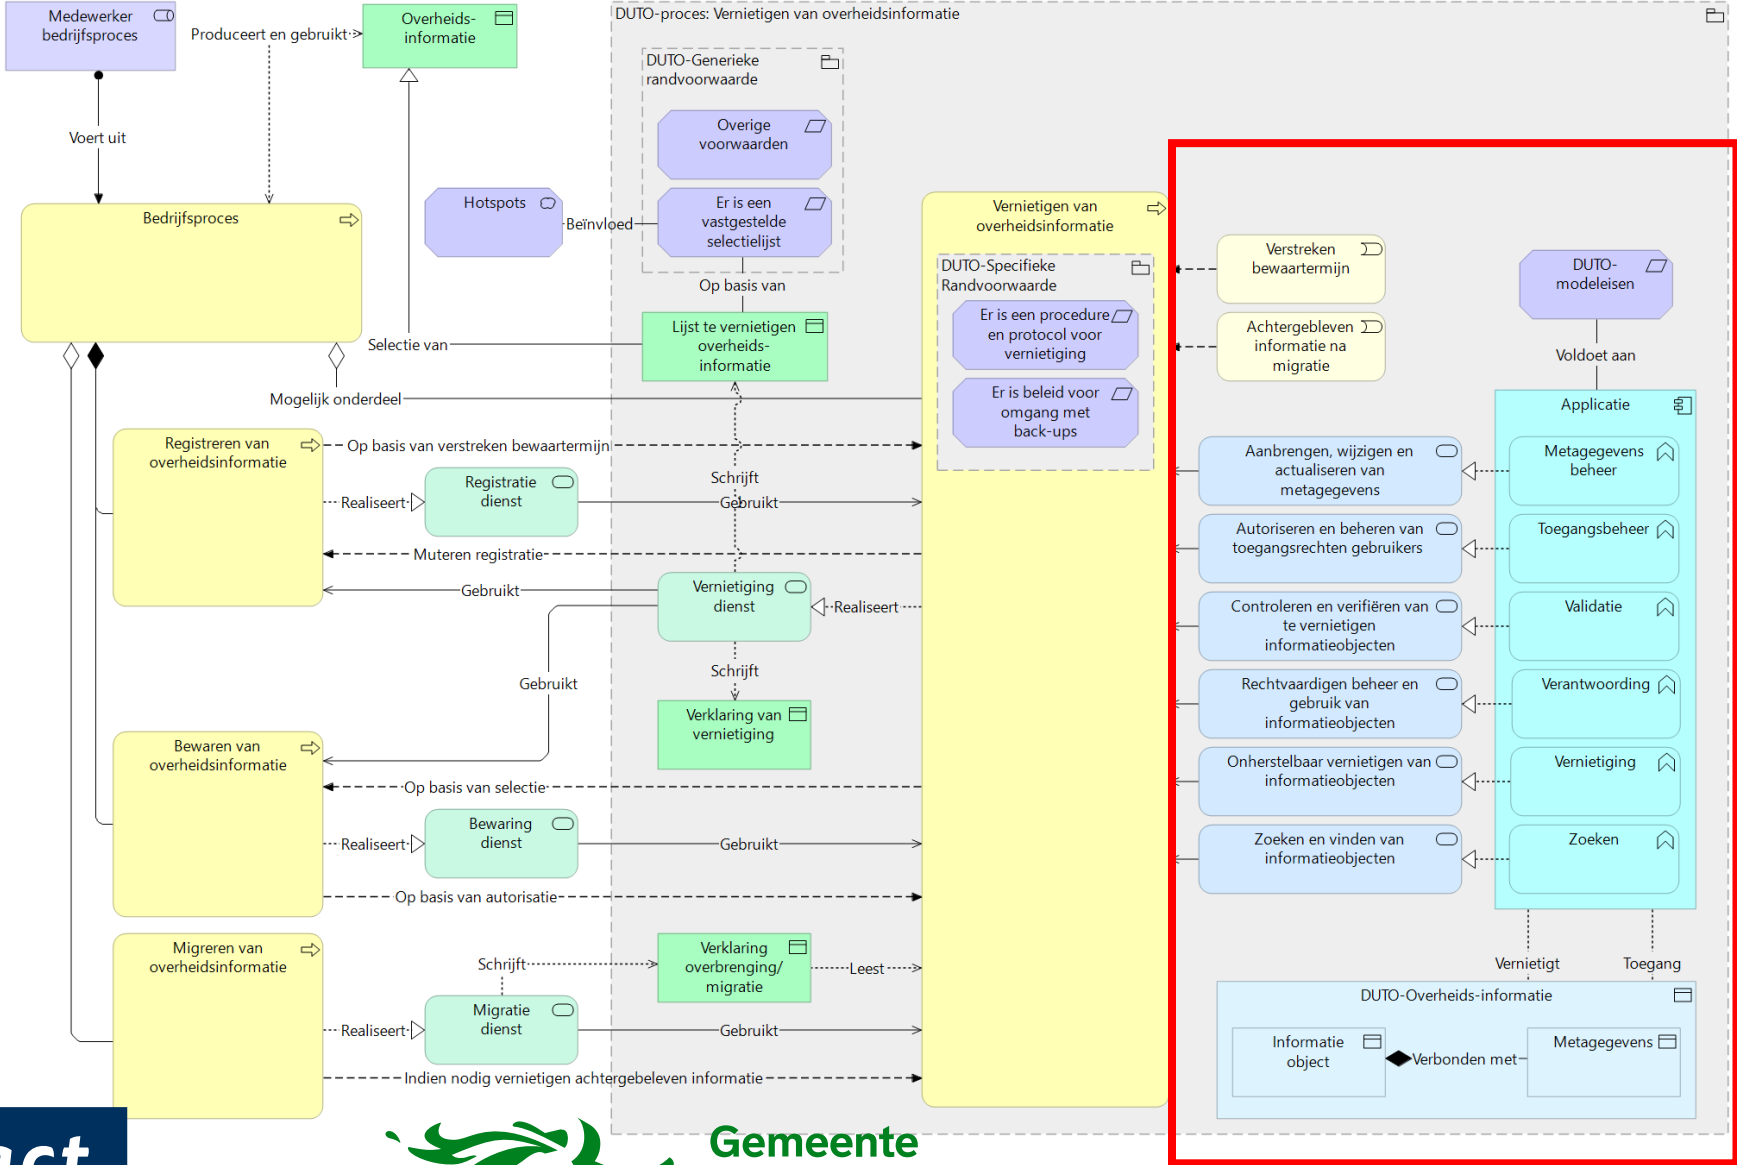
Medewerker bedrijfsproces

Produceert en gebruikt

Overheids-informatie

DUTO-proces: Vernietigen van overheidsinformatie

DUTO-Generieke randvoorwaarde

Overige voorwaarden

Voert uit

Hotspots

Beïnvloed

Er is een vastgestelde selectielijst

Bedrijfsproces

Op basis van

Vernietigen van overheidsinformatie

DUTO-Specifieke Randvoorwaarde

Verstreken bewaartermijn

DUTO-modeleisen

Lijst te vernietigen overheids-informatie

Er is een procedure en protocol voor vernietiging

Achtergebleven informatie na migratie

Selectie van

Voldoet aan

Mogelijk onderdeel

Er is beleid voor omgang met back-ups

Applicatie

Registreren van overheidsinformatie

Op basis van verstreken bewaartermijn

Aanbrengen, wijzigen en actualiseren van metagegevens

Metagegevens beheer

Schrijft

Realiseert

Registratie dienst

Gebruikt

Muteren registratie

Autoriseren en beheren van toegangsrechten gebruikers

Toegangsbeheer

Gebruikt

Vernietiging dienst

Realiseert

Controleren en verifiëren van te vernietigen informatieobjecten

Validatie

Gebruikt

Schrijft

Rechtvaardigen beheer en gebruik van informatieobjecten

Verantwoording

Verklaring van vernietiging

Bewaren van overheidsinformatie

Onherstelbaar vernietigen van informatieobjecten

Vernietiging

Op basis van selectie

Realiseert

Bewaring dienst

Gebruikt

Zoeken en vinden van informatieobjecten

Zoeken

Op basis van autorisatie

Vernietigt

Toegang

Migreren van overheidsinformatie

Schrijft

Verklaring overbrenging/ migratie

Leest

DUTO-Overheids-informatie

Realiseert

Migratie dienst

Gebruikt

Informatie object

Verbonden met

Metagegevens

Indien nodig vernietigen achtergebleven informatie

Gemeente